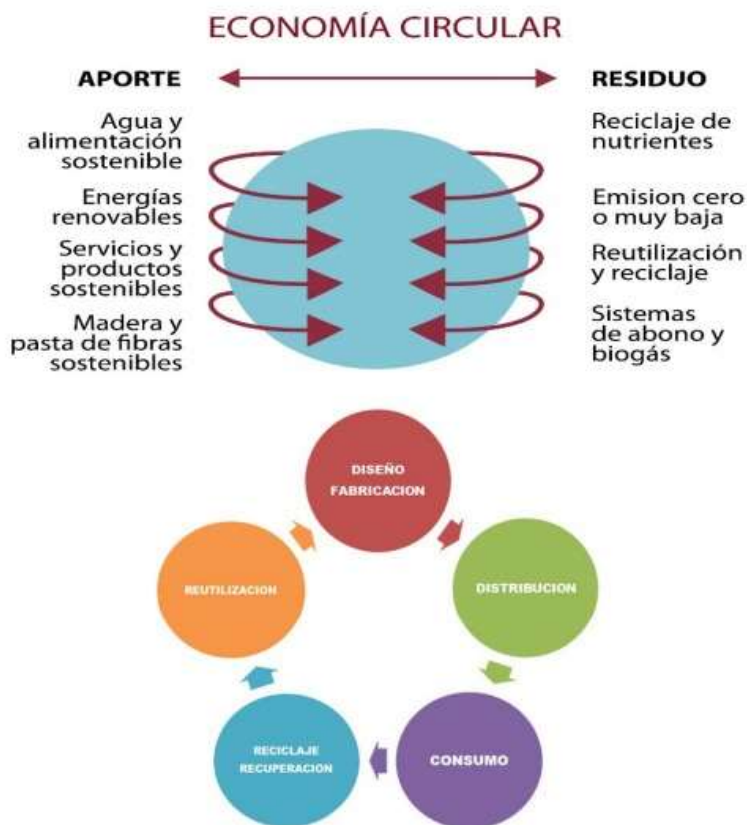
ECONOMÍA CIRCULAR

APORTE

RESIDUO

Agua y alimentación sostenible

Energías renovables

Servicios y productos sostenibles

Madera y pasta de fibras sostenibles

Reciclaje de nutrientes

Emision cero o muy baja

Reutilización y reciclaje

Sistemas de abono y biogás

DISEÑO FABRICACION

DISTRIBUCION

CONSUMO

RECICLAJE RECUPERACION

REUTILIZACION